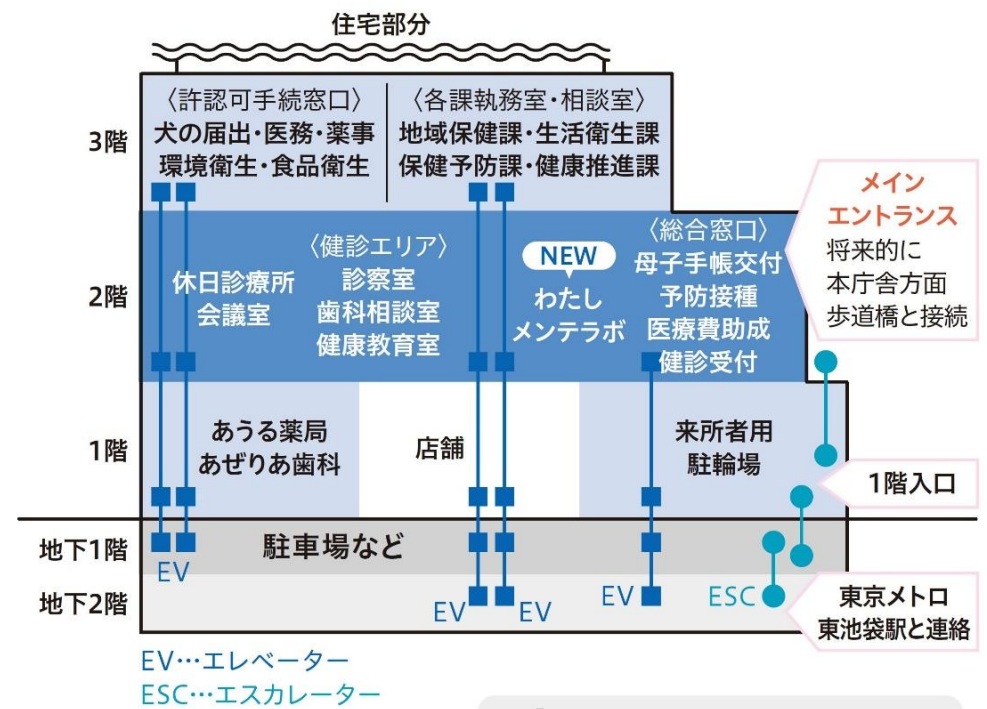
住宅部分

3階

〈許認可手続窓口〉
犬の届出・医務・薬事
環境衛生・食品衛生

〈各課執務室・相談室〉
地域保健課・生活衛生課
保健予防課・健康推進課

メイン
エントランス
将来的に
本庁舎方面
歩道橋と接続

2階

休日診療所
会議室

〈健診エリア〉
診察室
歯科相談室
健康教育室

NEW
わたし
メンテラボ

〈総合窓口〉
母子手帳交付
予防接種
医療費助成
健診受付

1階

あうる薬局
あぜりあ歯科

店舗

来所者用
駐輪場

1階入口

地下1階

駐車場など

EV

地下2階

EV

EV

EV

ESC

東京メトロ
東池袋駅と連絡

EV…エレベーター
ESC…エスカレーター